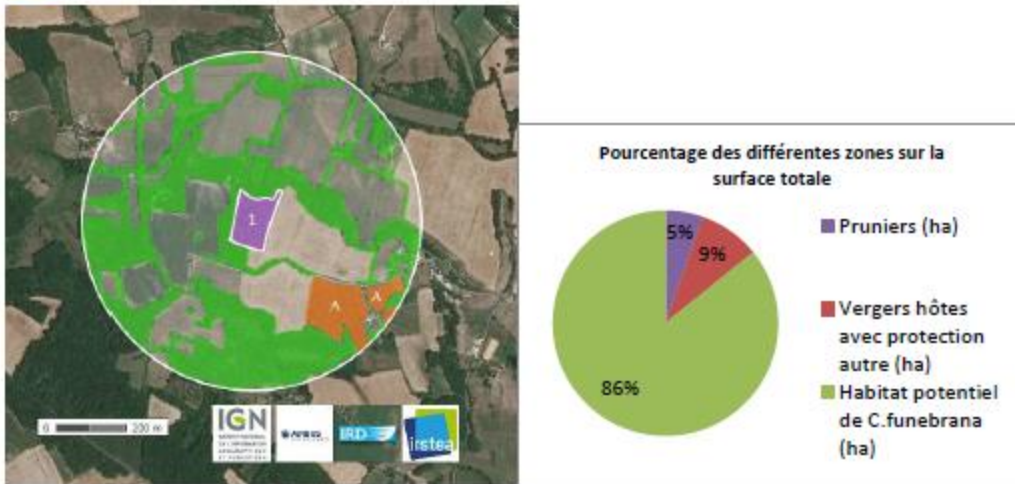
1

A

A

0 200 m

IGN

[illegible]

IRD

irstea

Pourcentage des différentes zones sur la surface totale

5%

9%

86%

Pruniers (ha)

Vergers hôtes avec protection autre (ha)

Habitat potentiel de C.funebrana (ha)